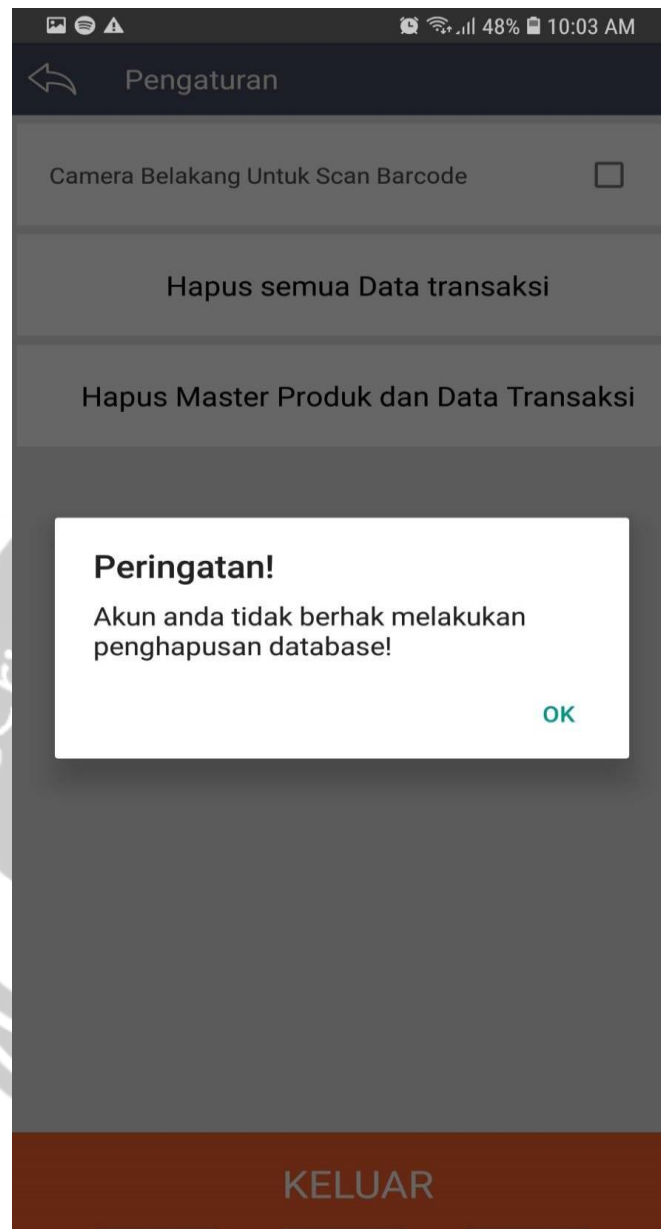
48% 10:03 AM

Pengaturan

Camera Belakang Untuk Scan Barcode

Hapus semua Data transaksi

Hapus Master Produk dan Data Transaksi

Peringatan!

Akun anda tidak berhak melakukan penghapusan database!

OK

KELUAR